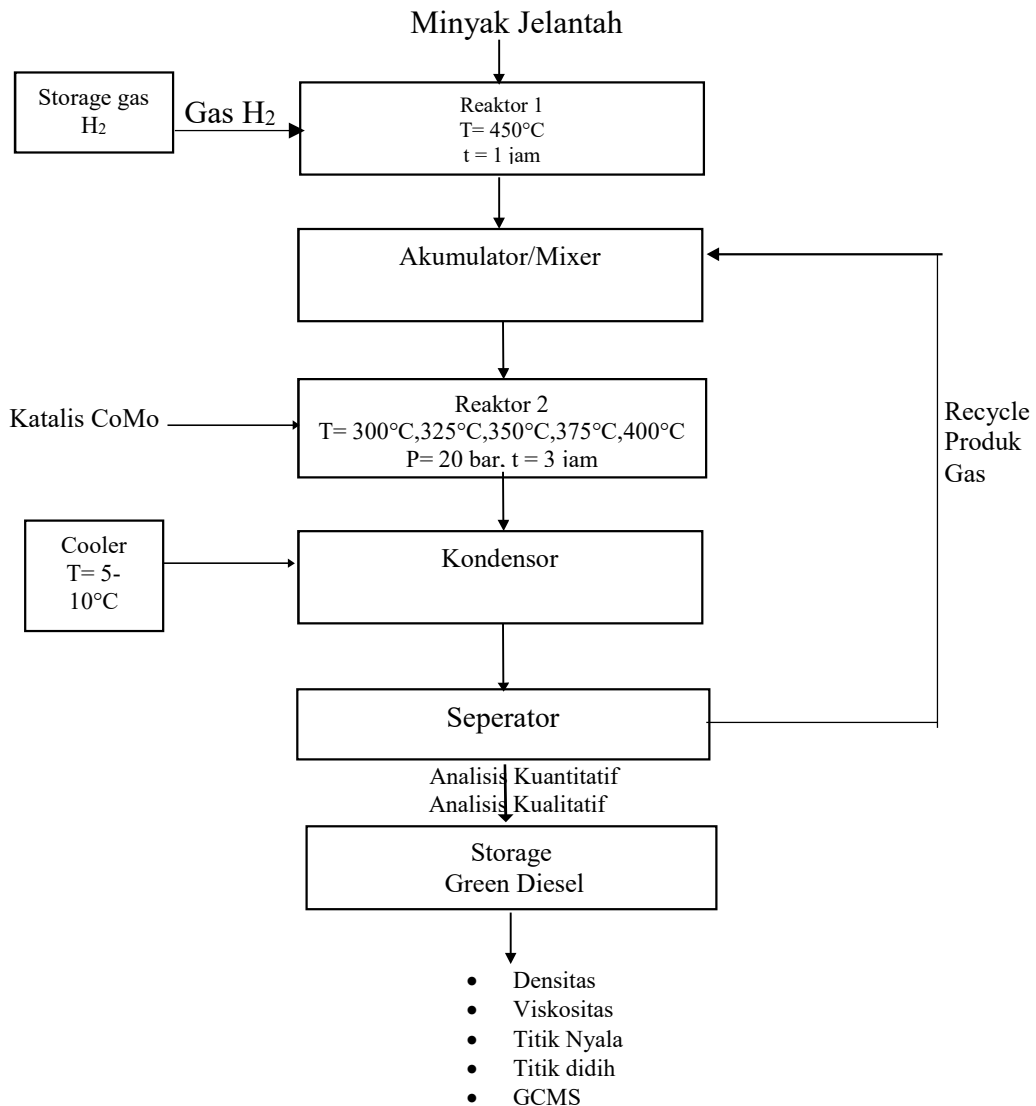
Minyak Jelantah

Storage gas $H_2$

Gas $H_2$

Reaktor 1
T= 450°C
t = 1 jam

Akumulator/Mixer

Katalis CoMo

Reaktor 2
T= 300°C,325°C,350°C,375°C,400°C
P= 20 bar, t = 3 jam

Recycle
Produk
Gas

Cooler
T= 5-10°C

Kondensor

Seperator

Analisis Kuantitatif
Analisis Kualitatif

Storage
Green Diesel

- Densitas
- Viskositas
- Titik Nyala
- Titik didih
- GCMS